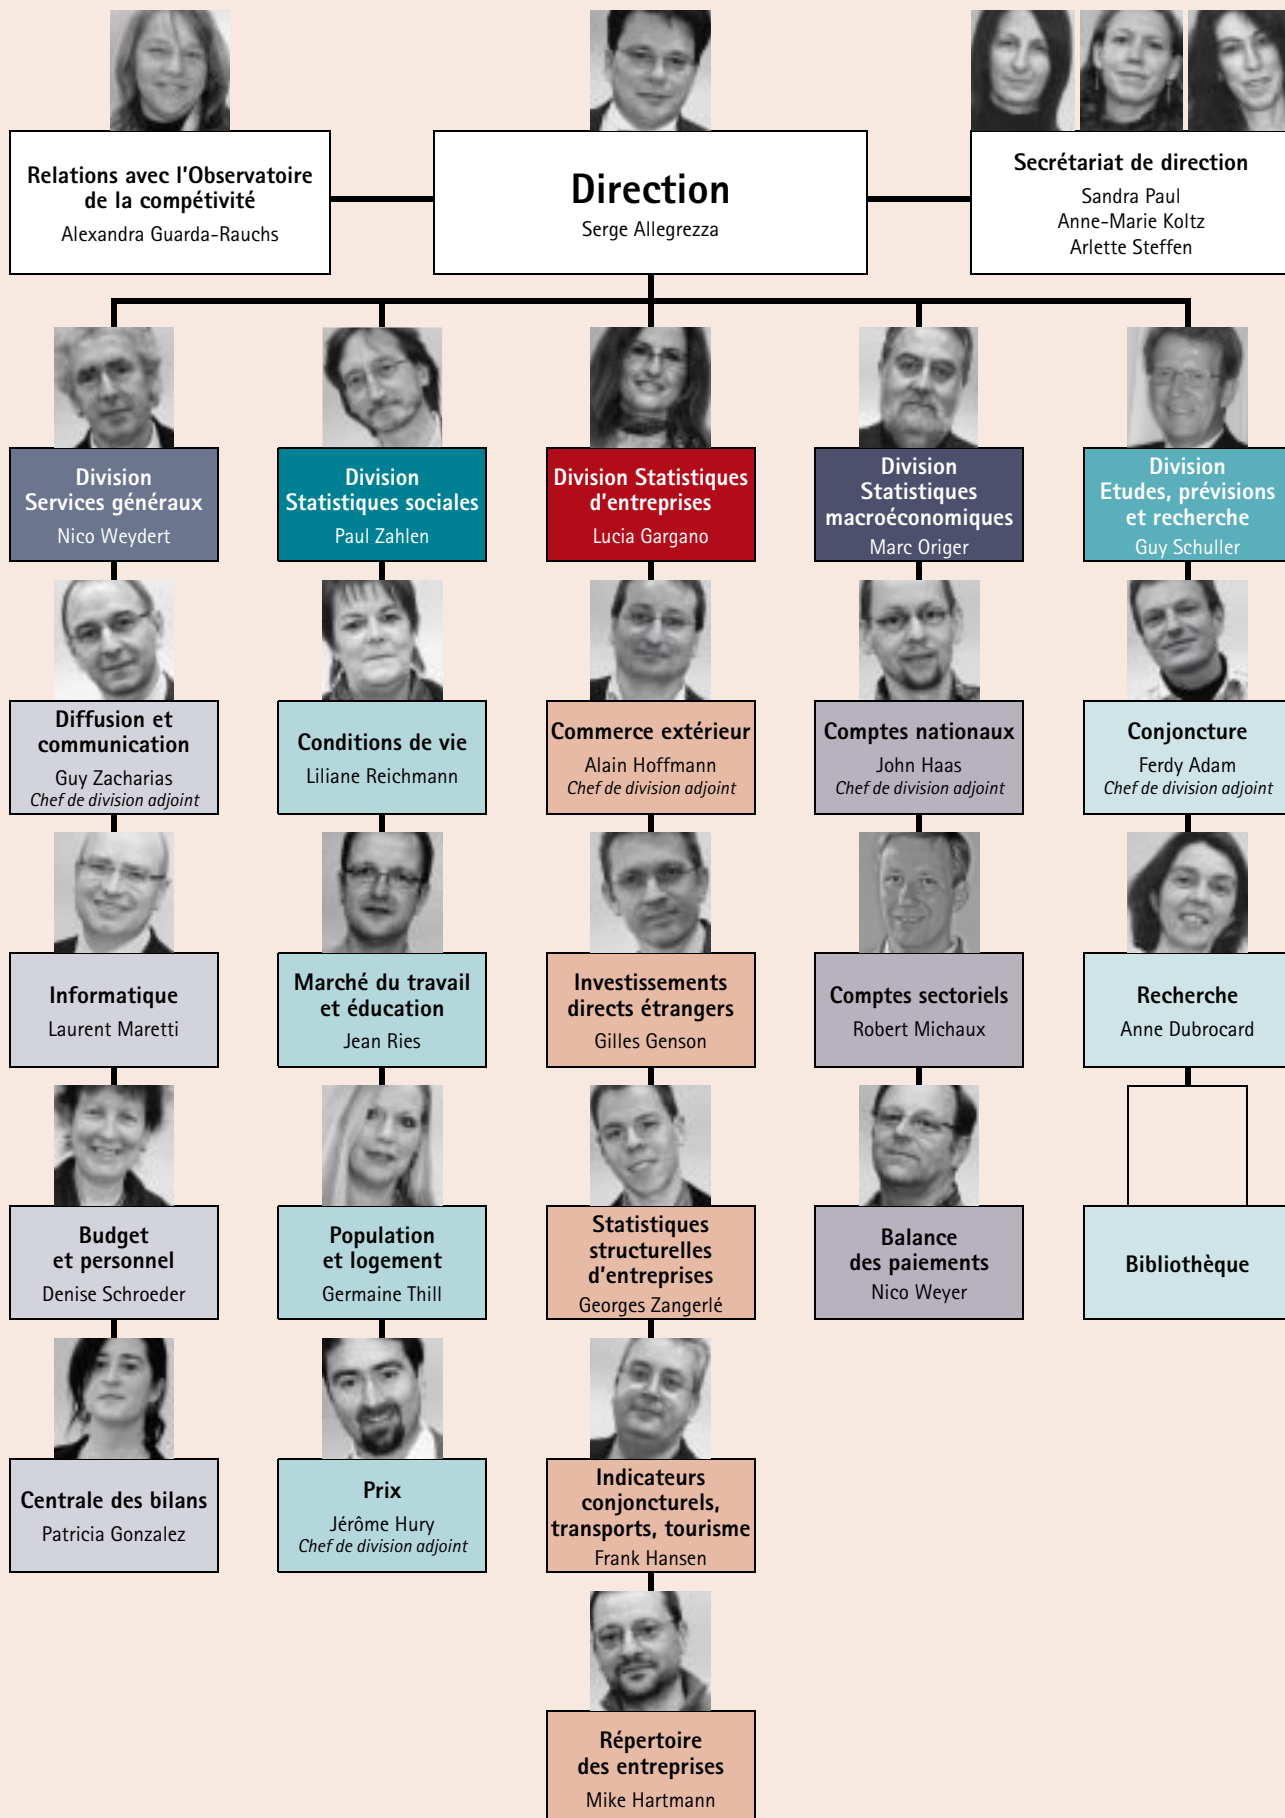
Relations avec l'Observatoire de la compétitivité
Alexandra Guarda-Rauchs

Direction
Serge Allegrezza

Secrétariat de direction
Sandra Paul
Anne-Marie Koltz
Arlette Steffen

Division Services généraux
Nico Weydert

Diffusion et communication
Guy Zacharias
Chef de division adjoint

Informatique
Laurent Maretti

Budget et personnel
Denise Schroeder

Centrale des bilans
Patricia Gonzalez

Division Statistiques sociales
Paul Zahlen

Conditions de vie
Liliane Reichmann

Marché du travail et éducation
Jean Ries

Population et logement
Germaine Thill

Prix
Jérôme Hury
Chef de division adjoint

Division Statistiques d'entreprises
Lucia Gargano

Commerce extérieur
Alain Hoffmann
Chef de division adjoint

Investissements directs étrangers
Gilles Genson

Statistiques structurelles d'entreprises
Georges Zangerlé

Indicateurs conjoncturels, transports, tourisme
Frank Hansen

Répertoire des entreprises
Mike Hartmann

Division Statistiques macroéconomiques
Marc Origer

Comptes nationaux
John Haas
Chef de division adjoint

Comptes sectoriels
Robert Michaux

Balance des paiements
Nico Weyer

Division Etudes, prévisions et recherche
Guy Schuller

Conjoncture
Ferdy Adam
Chef de division adjoint

Recherche
Anne Dubrocard

Bibliothèque